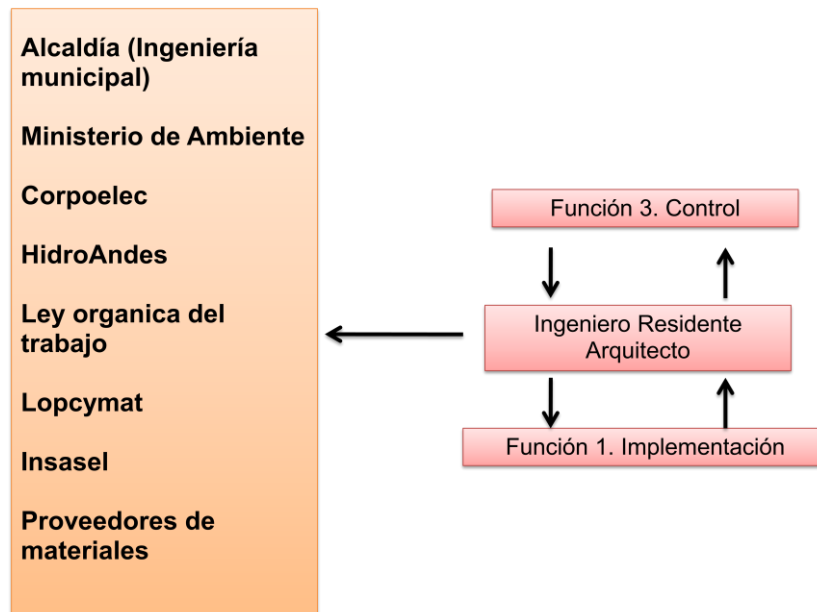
Alcaldía (Ingeniería municipal)

Ministerio de Ambiente

Corpoelec

HidroAndes

Ley organica del trabajo

Lopcymat

Insasel

Proveedores de materiales

Función 3. Control

Ingeniero Residente Arquitecto

Función 1. Implementación